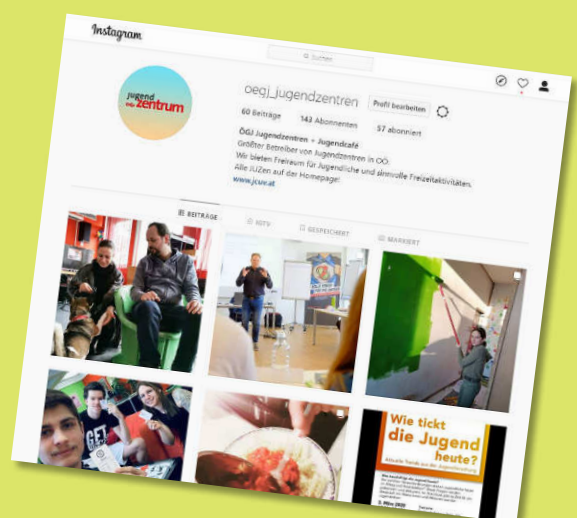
Instagram

Suchen

jugend ögj zentrum

oegj_jugendzentren Profil bearbeiten

60 Beiträge 143 Abonnenten 57 abonniert

ÖGJ Jugendzentren + Jugendcafé
Größter Betreiber von Jugendzentren in OÖ.
Wir bieten Freiraum für Jugendliche und sinnvolle Freizeitaktivitäten.
Alle JUZen auf der Homepage!
www.jzooe.at

BEITRÄGE IGTV GESPEICHERT MARKIERT

Wie tickt die Jugend heute?

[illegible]